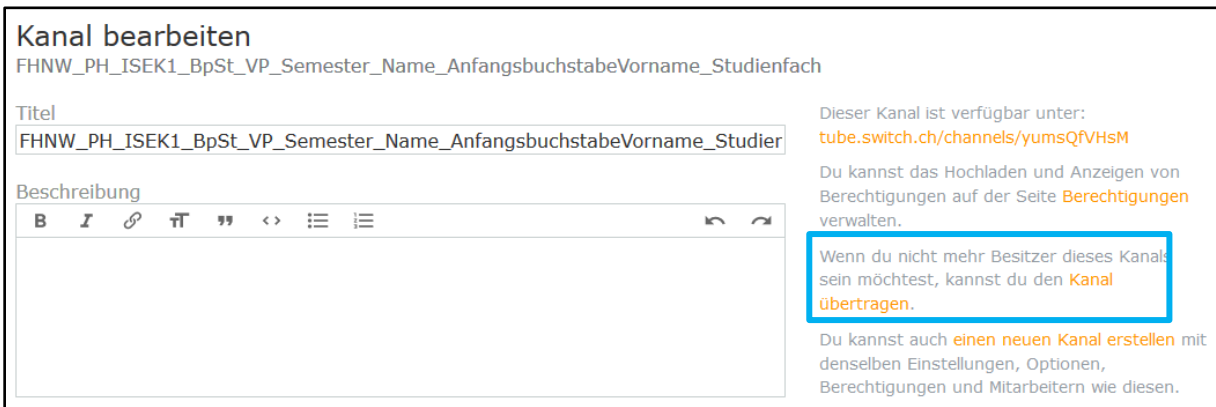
Kanal bearbeiten
FHNW_PH_ISEK1_BpSt_VP_Semester_Name_AnfangsbuchstabeVorname_Studienfach

Titel
FHNW_PH_ISEK1_BpSt_VP_Semester_Name_AnfangsbuchstabeVorname_Studier

Beschreibung

Dieser Kanal ist verfügbar unter: tube.switch.ch/channels/yumsQfVHsM

Du kannst das Hochladen und Anzeigen von Berechtigungen auf der Seite Berechtigungen verwalten.

Wenn du nicht mehr Besitzer dieses Kanals sein möchtest, kannst du den Kanal übertragen.

Du kannst auch einen neuen Kanal erstellen mit denselben Einstellungen, Optionen, Berechtigungen und Mitarbeitern wie diesen.